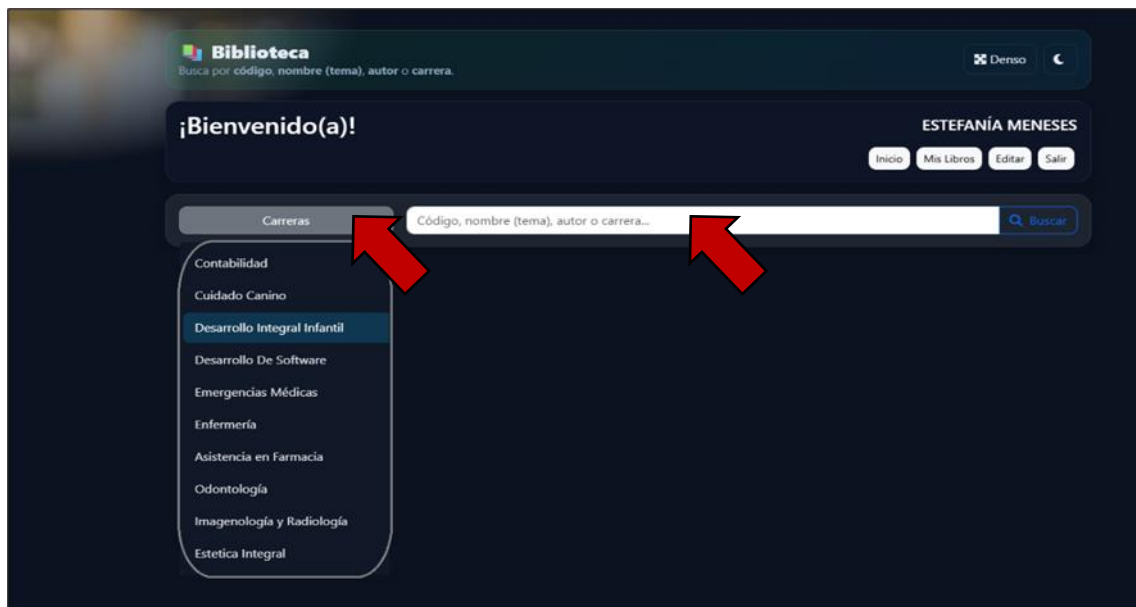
Biblioteca
Busca por código, nombre (tema), autor o carrera.

Denso

¡Bienvenido(a)!

ESTEFANÍA MENESES

Inicio
Mis Libros
Editar
Salir

Carreras

Código, nombre (tema), autor o carrera...

Buscar

Contabilidad
Cuidado Canino
Desarrollo Integral Infantil
Desarrollo De Software
Emergencias Médicas
Enfermería
Asistencia en Farmacia
Odontología
Imagenología y Radiología
Estetica Integral